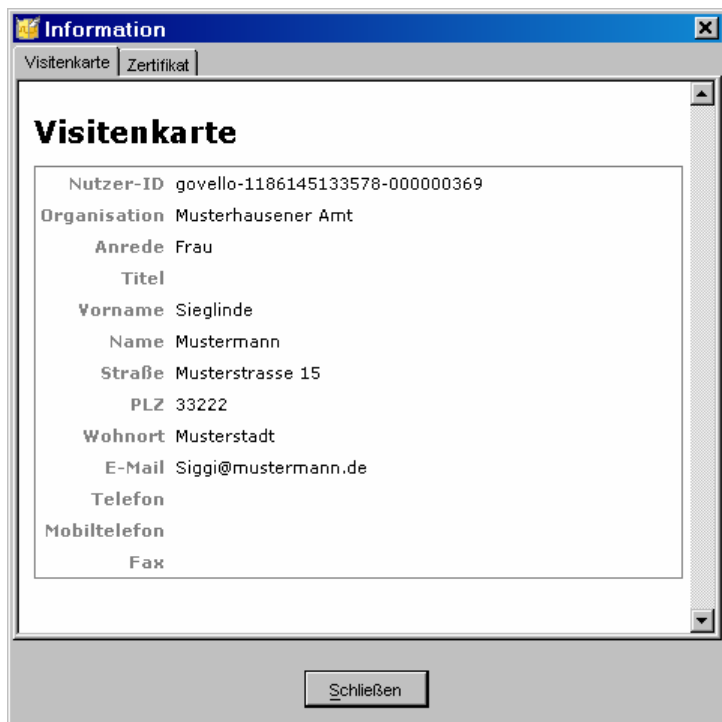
Information

Visitenkarte | Zertifikat

Visitenkarte

| | |
|---|---|
| Nutzer-ID | govello-1186145133578-000000369 |
| Organisation | Musterhausener Amt |
| Anrede | Frau |
| Titel | |
| Vorname | Sieglinde |
| Name | Mustermann |
| Straße | Musterstrasse 15 |
| PLZ | 33222 |
| Wohnort | Musterstadt |
| E-Mail | Siggi@mustermann.de |
| Telefon | |
| Mobiltelefon | |
| Fax | |

Schließen